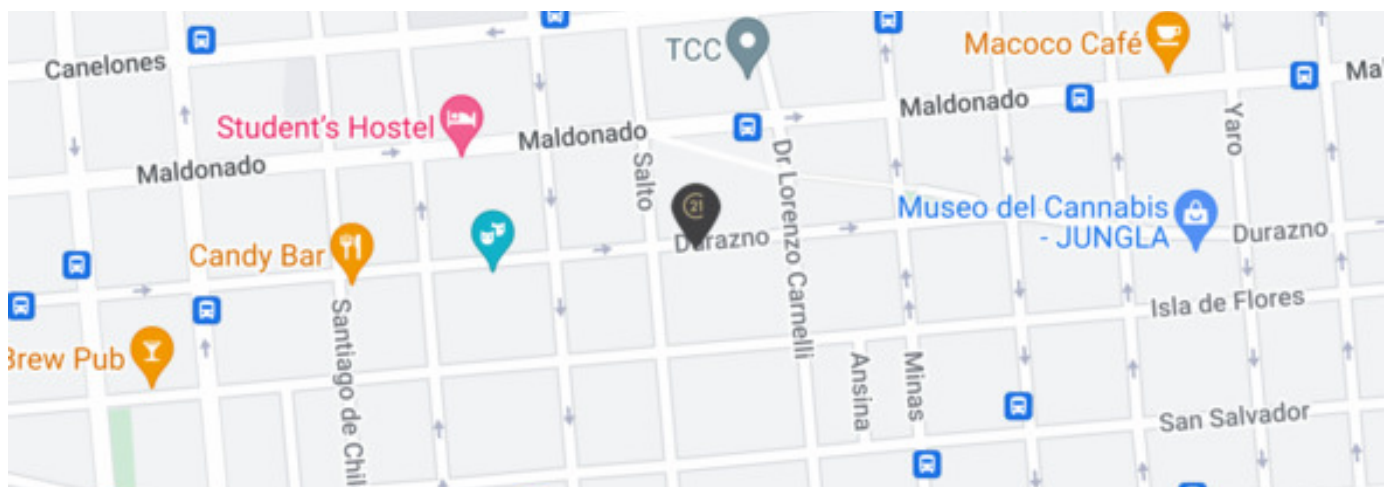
Canelones
TCC
Macoco Café
Ma
Maldonado
Student's Hostel
Maldonado
Maldonado
Yaro
Salto
Dr Lorenzo Carnelli
21
Durazno
Museo del Cannabis - JUNGLA
Durazno
Candy Bar
Isla de Flores
Brew Pub
Santiago de Chi
Ansina
Minas
San Salvador